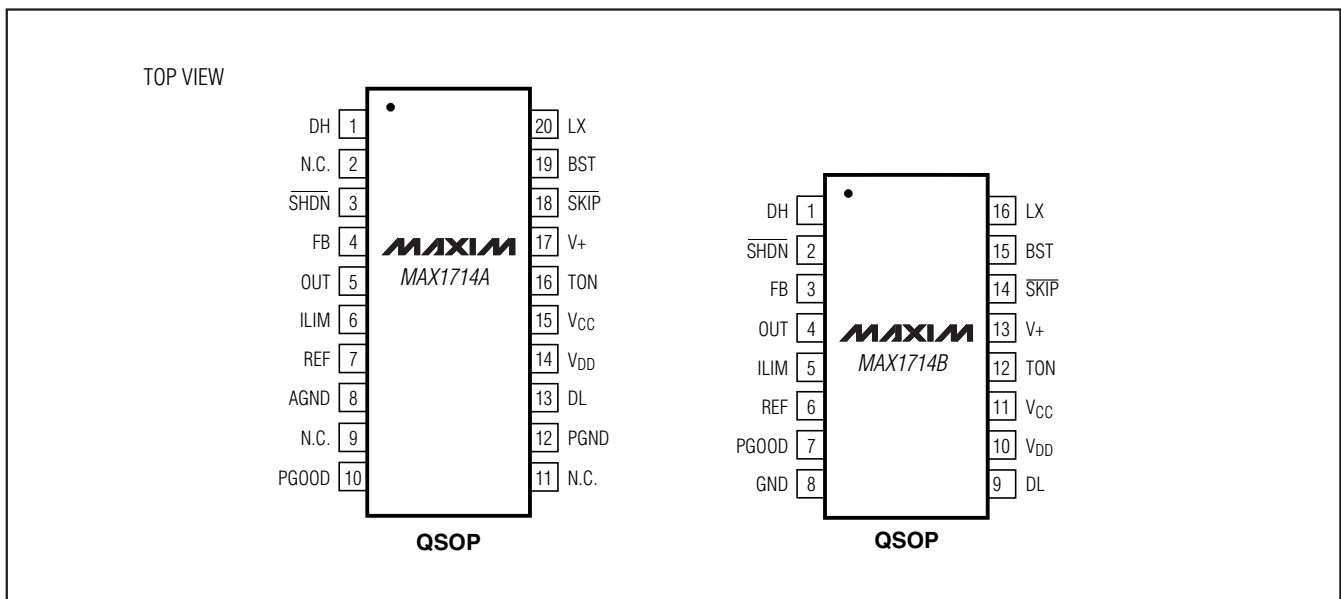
TOP VIEW

DH 1
N.C. 2
$\overline{SHDN}$ 3
FB 4
OUT 5
ILIM 6
REF 7
AGND 8
N.C. 9
PGOOD 10

20 LX
19 BST
18 $\overline{SKIP}$
17 V+
16 TON
15 $V_{CC}$
14 $V_{DD}$
13 DL
12 PGND
11 N.C.

MAXIM
MAX1714A

QSOP

DH 1
$\overline{SHDN}$ 2
FB 3
OUT 4
ILIM 5
REF 6
PGOOD 7
GND 8

16 LX
15 BST
14 $\overline{SKIP}$
13 V+
12 TON
11 $V_{CC}$
10 $V_{DD}$
9 DL

MAXIM
MAX1714B

QSOP